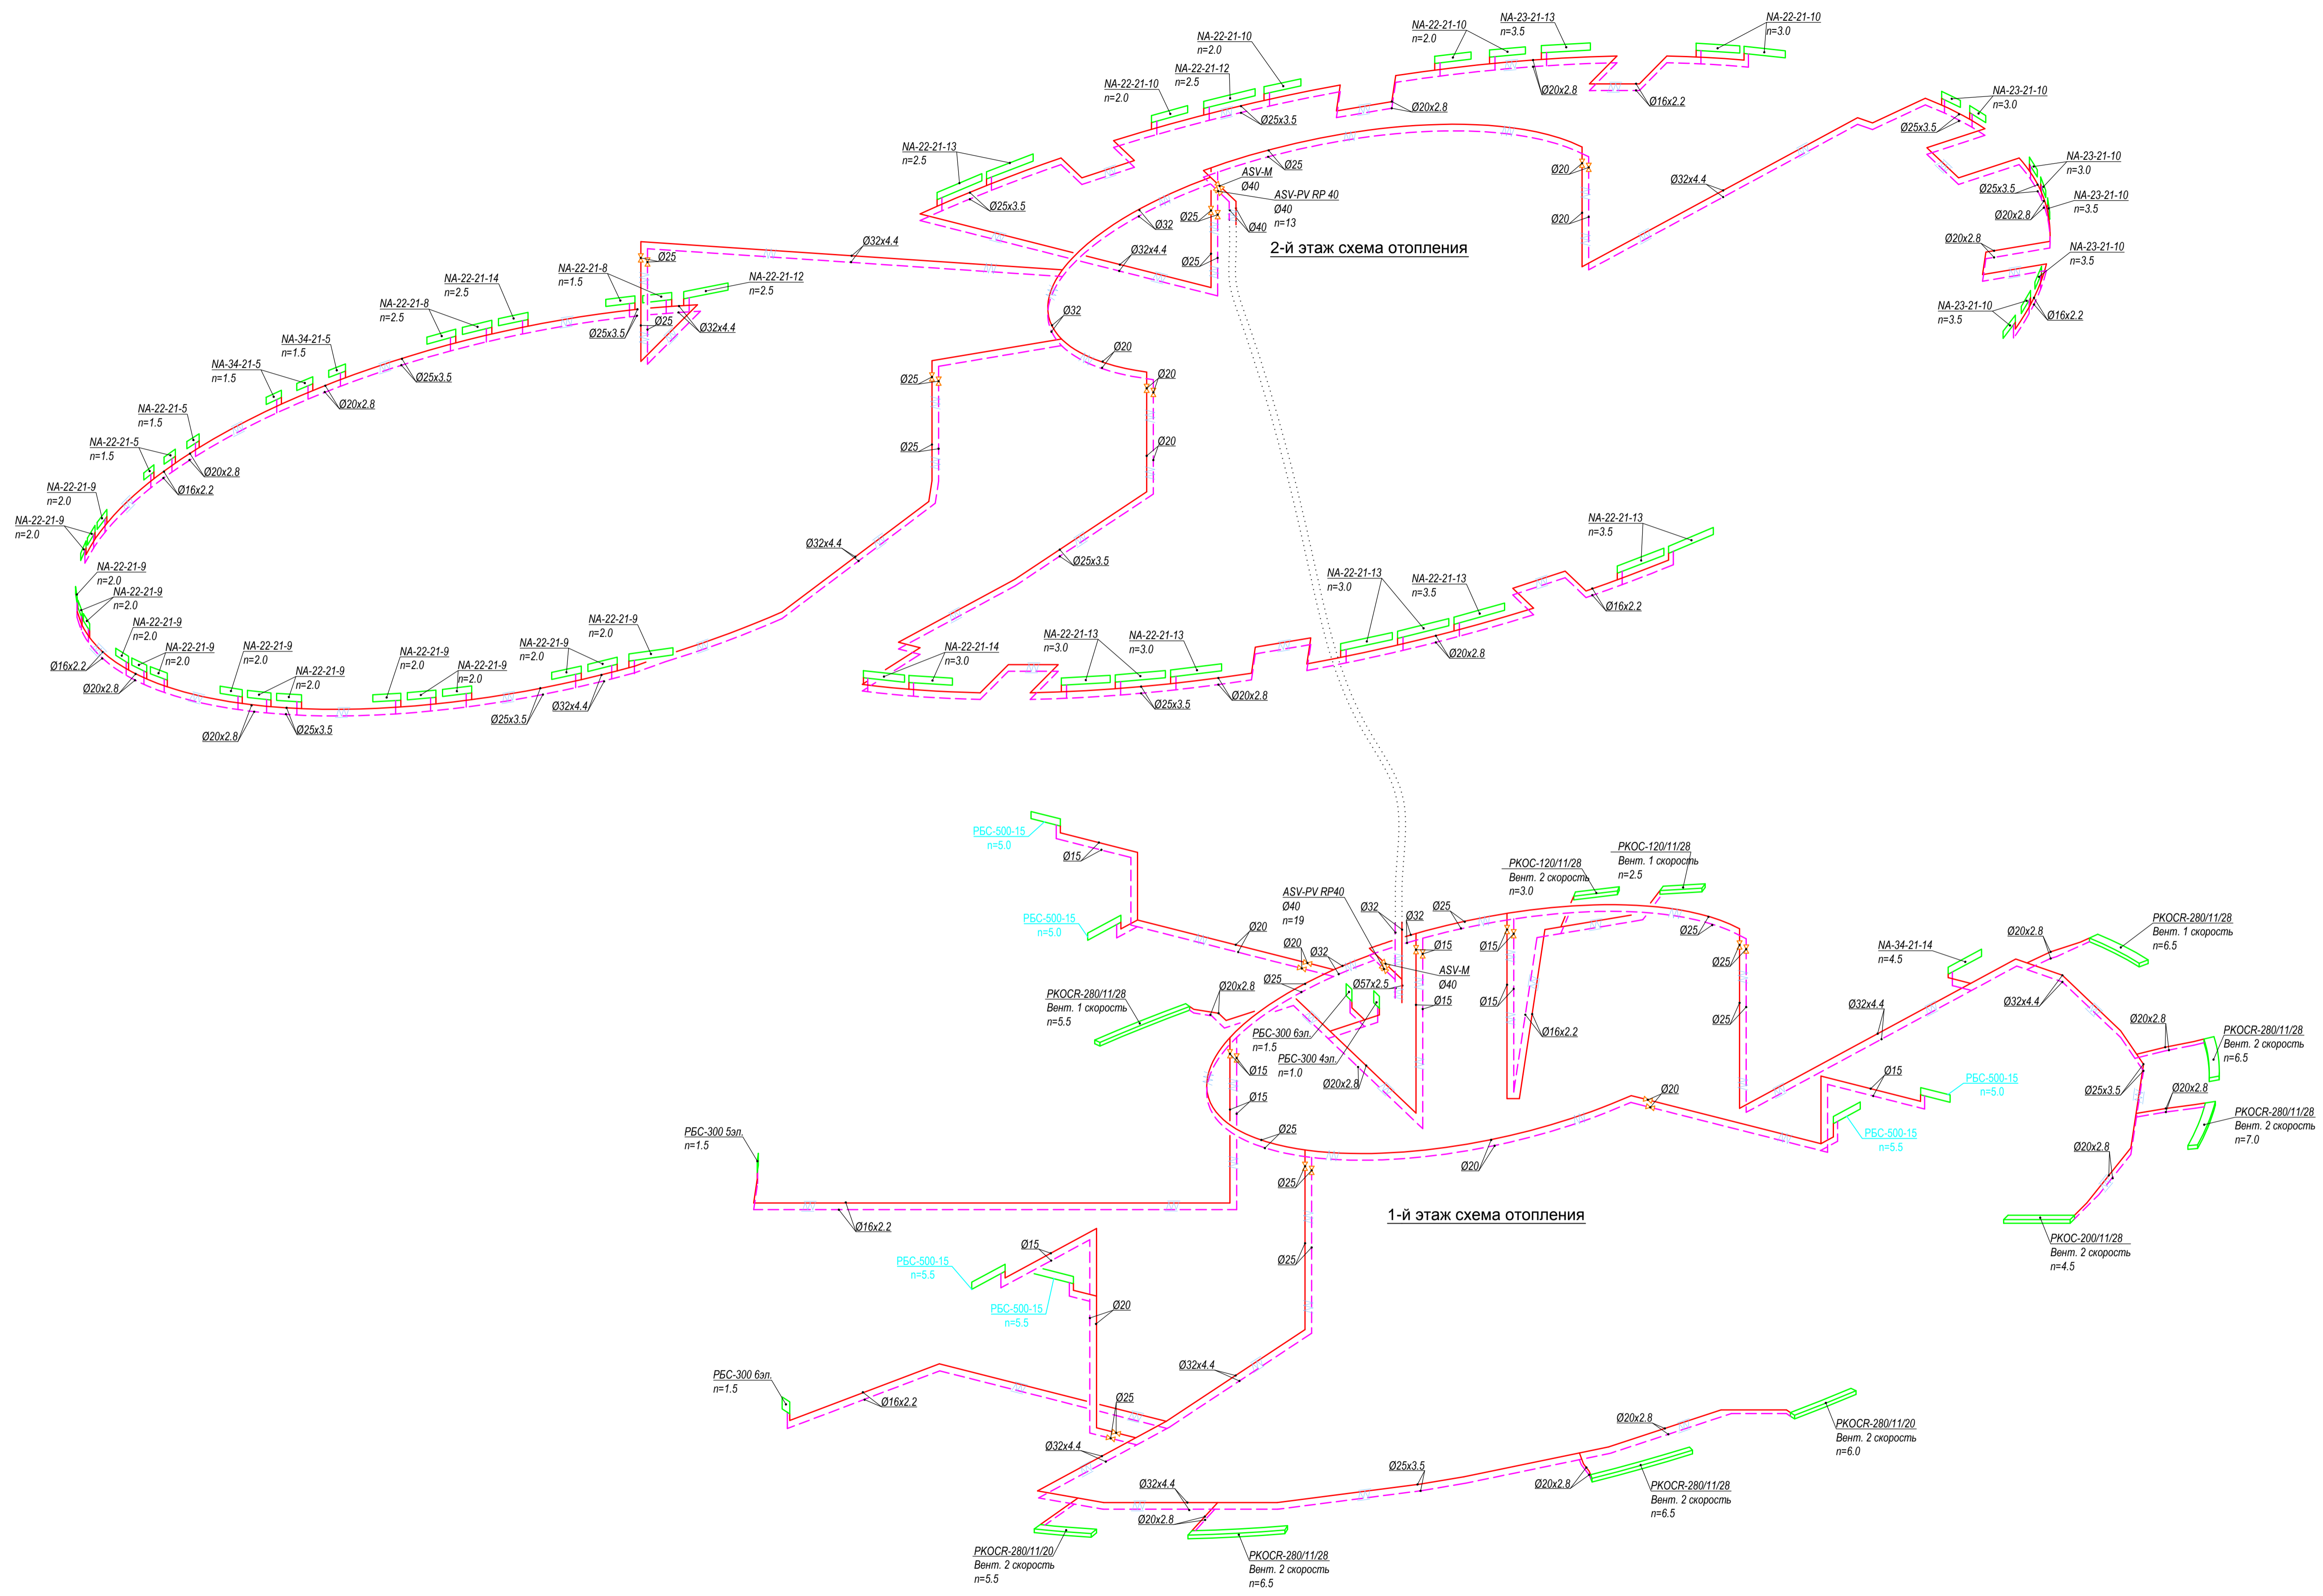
NA-22-21-10
n=2.0

NA-23-21-13
n=3.5

NA-22-21-10
n=3.0

NA-22-21-10
n=2.0

NA-22-21-12
n=2.5

NA-22-21-10
n=2.0

Ø20x2.8

Ø16x2.2

Ø20x2.8

Ø25x3.5

NA-23-21-10
n=3.0

Ø25x3.5

NA-22-21-13
n=2.5

Ø25

ASV-M
Ø40

ASV-PV RP 40
Ø40
n=13

Ø20

Ø32x4.4

NA-23-21-10
n=3.0

Ø25x3.5

NA-23-21-10
n=3.5

Ø20x2.8

Ø25x3.5

Ø32

Ø25

Ø40

Ø20

Ø20x2.8

NA-23-21-10
n=3.5

Ø32x4.4

Ø32x4.4

Ø25

2-й этаж схема отопления

NA-23-21-10
n=3.5

Ø16x2.2

NA-22-21-14
n=2.5

NA-22-21-8
n=1.5

Ø25

NA-22-21-12
n=2.5

NA-22-21-8
n=2.5

Ø25x3.5

Ø25

Ø32x4.4

Ø32

NA-34-21-5
n=1.5

Ø20

NA-34-21-5
n=1.5

Ø25x3.5

Ø25

Ø20

Ø20x2.8

NA-22-21-5
n=1.5

Ø25

Ø20

NA-22-21-5
n=1.5

Ø20x2.8

Ø16x2.2

NA-22-21-9
n=2.0

NA-22-21-9
n=2.0

Ø32x4.4

Ø25x3.5

NA-22-21-13
n=3.5

NA-22-21-9
n=2.0

NA-22-21-9
n=2.0

NA-22-21-13
n=3.0

NA-22-21-13
n=3.5

Ø16x2.2

NA-22-21-9
n=2.0

NA-22-21-9
n=2.0

NA-22-21-9
n=2.0

Ø16x2.2

Ø20x2.8

NA-22-21-9
n=2.0

NA-22-21-9
n=2.0

NA-22-21-9
n=2.0

NA-22-21-9
n=2.0

NA-22-21-9
n=2.0

NA-22-21-14
n=3.0

NA-22-21-13
n=3.0

NA-22-21-13
n=3.0

Ø20x2.8

Ø20x2.8

Ø25x3.5

Ø25x3.5

Ø32x4.4

Ø25x3.5

Ø20x2.8

РБС-500-15
n=5.0

Ø15

РКОС-120/11/28
Вент. 1 скорость
n=2.5

РКОС-120/11/28
Вент. 2 скорость
n=3.0

ASV-PV RP40
Ø40
n=19

РБС-500-15
n=5.0

Ø32

Ø32

Ø25

Ø20

Ø20

Ø32

Ø15

Ø15

Ø25

РКОСR-280/11/28
Вент. 1 скорость
n=6.5

NA-34-21-14
n=4.5

Ø20x2.8

ASV-M
Ø40

Ø25

Ø25

Ø25

РКОСR-280/11/28
Вент. 1 скорость
n=5.5

Ø20x2.8

Ø57x2.5

Ø15

Ø15

Ø32x4.4

Ø32x4.4

РБС-300 6эл.
n=1.5

Ø16x2.2

Ø25

Ø20x2.8

РКОСR-280/11/28
Вент. 2 скорость
n=6.5

РБС-300 4эл.
n=1.0

Ø15

Ø20x2.8

Ø15

РБС-500-15
n=5.0

Ø25x3.5

Ø20x2.8

Ø20

Ø15

РКОСR-280/11/28
Вент. 2 скорость
n=7.0

Ø25

РБС-500-15
n=5.5

РБС-300 5эл.
n=1.5

Ø20

Ø20x2.8

Ø25

Ø16x2.2

1-й этаж схема отопления

РКОС-200/11/28
Вент. 2 скорость
n=4.5

Ø15

РБС-500-15
n=5.5

Ø25

РБС-500-15
n=5.5

Ø20

Ø32x4.4

РБС-300 6эл.
n=1.5

Ø16x2.2

Ø25

Ø20x2.8

РКОСR-280/11/20
Вент. 2 скорость
n=6.0

Ø32x4.4

Ø25x3.5

Ø32x4.4

Ø20x2.8

РКОСR-280/11/28
Вент. 2 скорость
n=6.5

Ø20x2.8

РКОСR-280/11/20
Вент. 2 скорость
n=5.5

РКОСR-280/11/28
Вент. 2 скорость
n=6.5